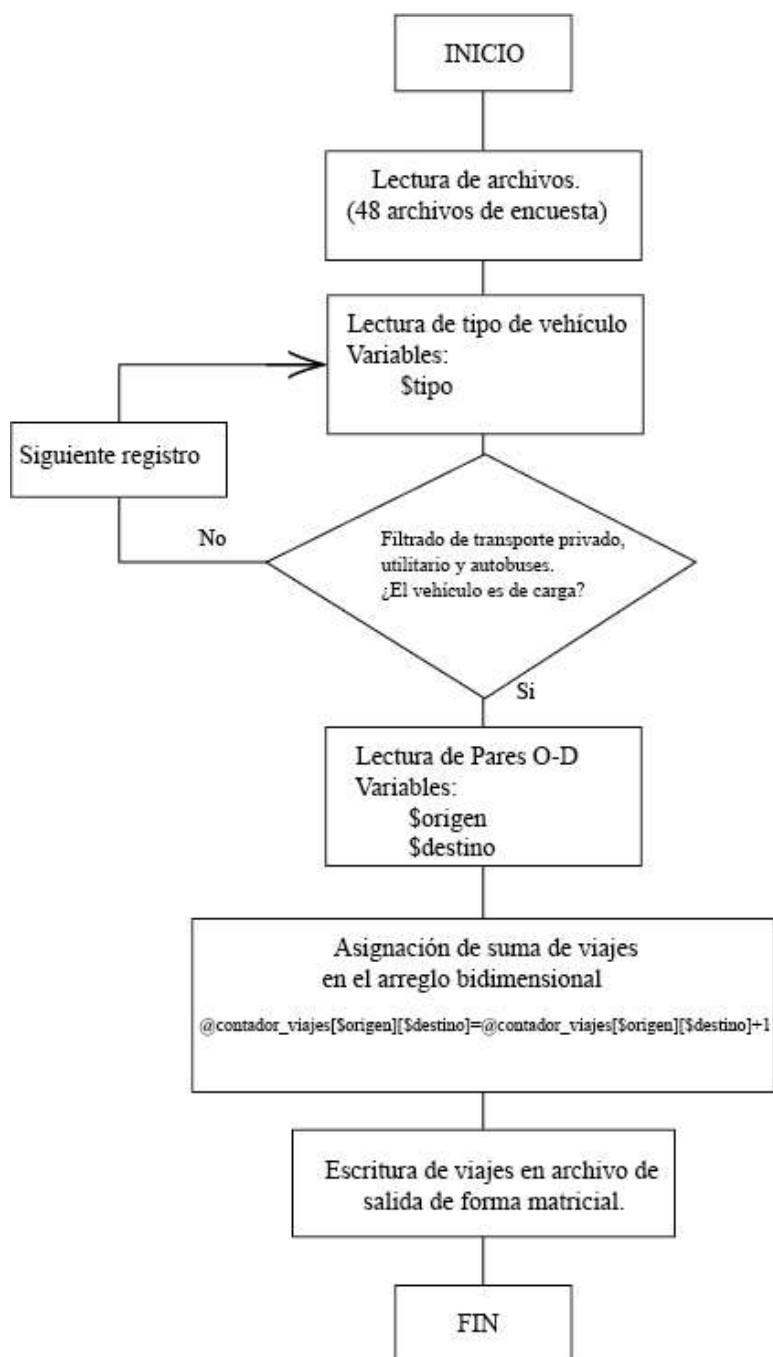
INICIO

Lectura de archivos.
(48 archivos de encuesta)

Lectura de tipo de vehículo
Variables:
$tipo

Siguiente registro

No

Filtrado de transporte privado, utilitario y autobuses.
¿El vehiculo es de carga?

Si

Lectura de Pares O-D
Variables:
$origen
$destino

Asignación de suma de viajes en el arreglo bidimensional

@contador_viajes[$origen][$destino]=@contador_viajes[$origen][$destino]+1

Escritura de viajes en archivo de salida de forma matricial.

FIN